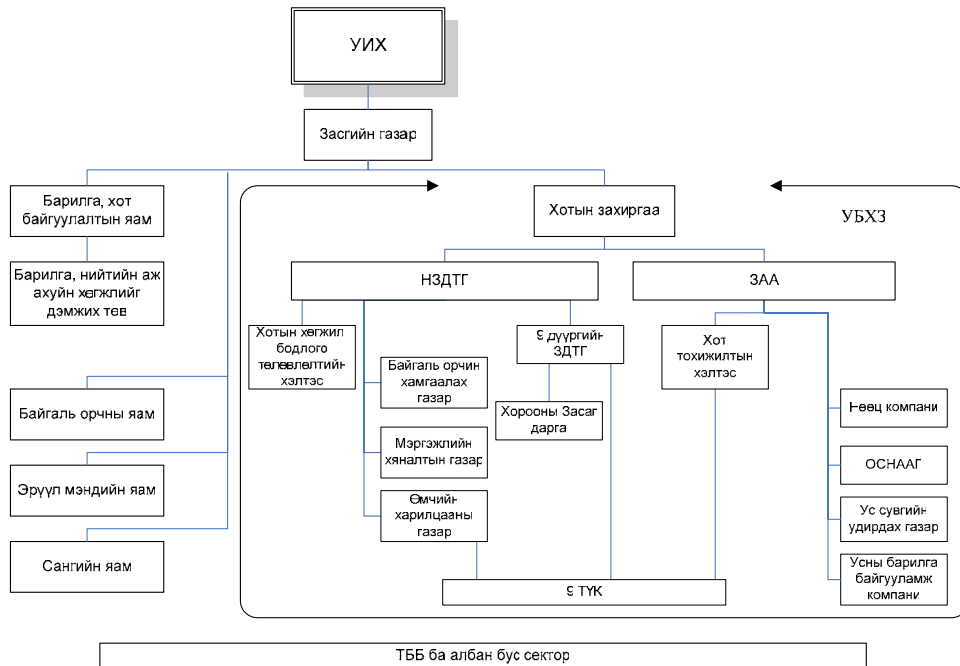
УИХ

Засгийн газар

Барилга, хот байгуулалтын яам

Барилга, нийтийн аж ахуйн хөгжлийг дэмжих төв

Байгаль орчны яам

Эрүүл мэндийн яам

Сангийн яам

Хотын захиргаа

УБХЗ

НЗДТГ

ЗАА

Хотын хөгжил бодлого төлөвлөлтийн хэлтэс

Байгаль орчин хамгаалах газар

Мэргэжлийн хяналтын газар

Өмчийн харилцааны газар

9 дүүргийн ЗДТГ

Хорооны Засаг дарга

Хот тохижилтын хэлтэс

Нөөц компани

ОСНААГ

Ус сувгийн удирдах газар

Усны барилга байгууламж компани

9 ТҮК

ТББ ба албан бус сектор